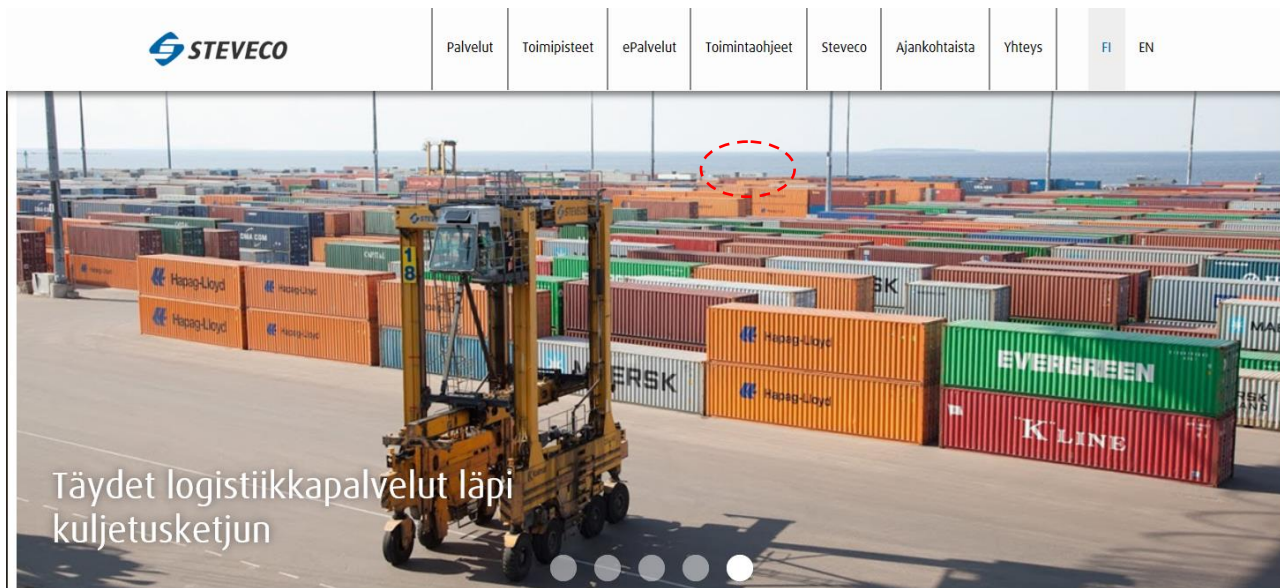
STEVECO

Palvelut | Toimipisteet | ePalvelut | Toimintaohjeet | Steveco | Ajankohtaista | Yhteys | FI | EN

Hapag-Lloyd
Hapag-Lloyd
Hapag-Lloyd
Hapag-Lloyd
Hapag-Lloyd
Hapag-Lloyd
18
MAERSK
EVERGREEN
K LINE
SK

Täydet logistiikkapalvelut läpi kuljetusketjun